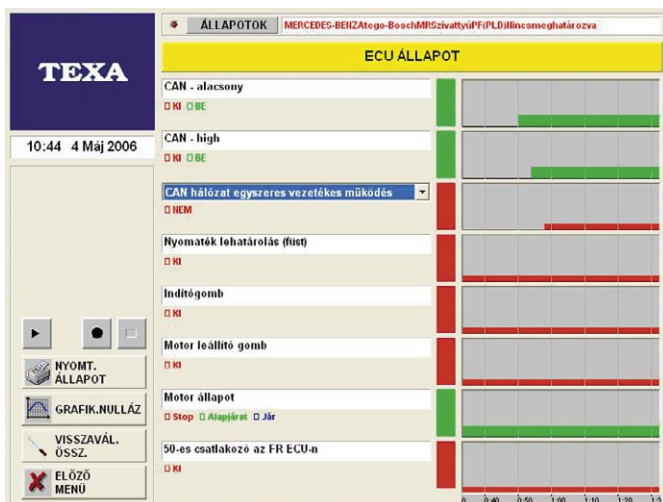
TEXA

10:44 4 Máj 2006

ÁLLAPOTOK MERCEDES-BENZAtego-BoschMRSzivattyúPF(PLD)Ilincsmeghatározva

ECU ÁLLAPOT

CAN - alacsony
KI BE

CAN - high
KI BE

CAN hálózat egyszeres vezetékes működés
NEM

Nyomaték lehatárolás (füst)
KI

Indítógomb
KI

Motor leállító gomb
KI

Motor állapot
Stop Alapjárat Jár

50-es csatlakozó az FR ECU-n
KI

NYOMT. ÁLLAPOT

GRAFIK.NULLÁZ

VISSZAVÁL. ÖSSZ.

ELŐZŐ MENÜ

0 0:40 0:50 1:00 1:10 1:20 1:3